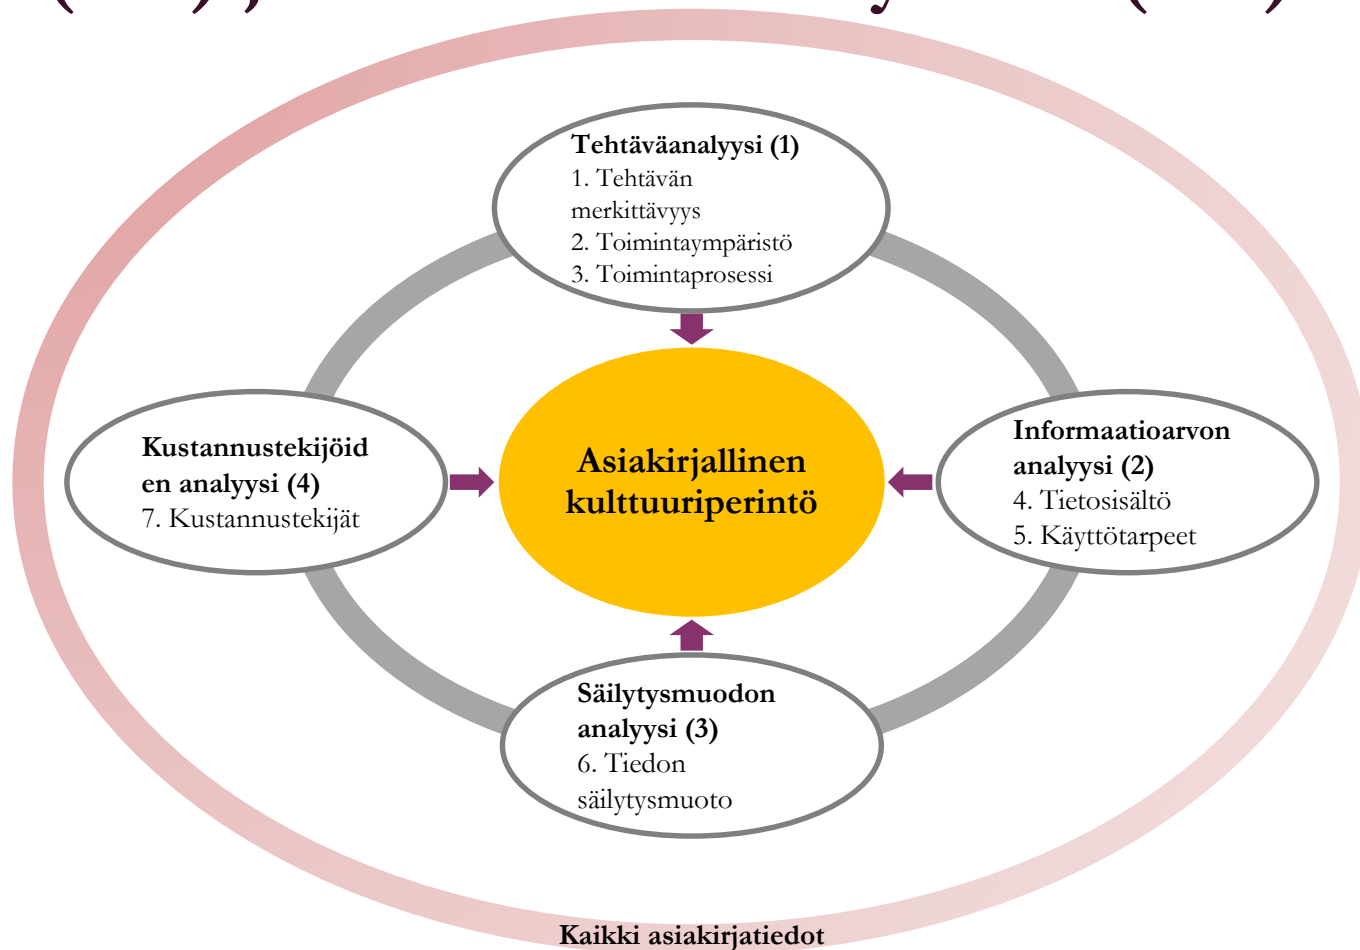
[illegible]

**Tehtäväanalyysi (1)**
1. Tehtävän merkittävyys
2. Toimintaympäristö
3. Toimintaprosessi

**Kustannustekijöiden analyysi (4)**
7. Kustannustekijät

**Asiakirjallinen kulttuuriperintö**

**Informaatioarvon analyysi (2)**
4. Tietosisältö
5. Käyttötarpeet

**Säilytysmuodon analyysi (3)**
6. Tiedon säilytysmuoto

**Kaikki asiakirjatiedot**